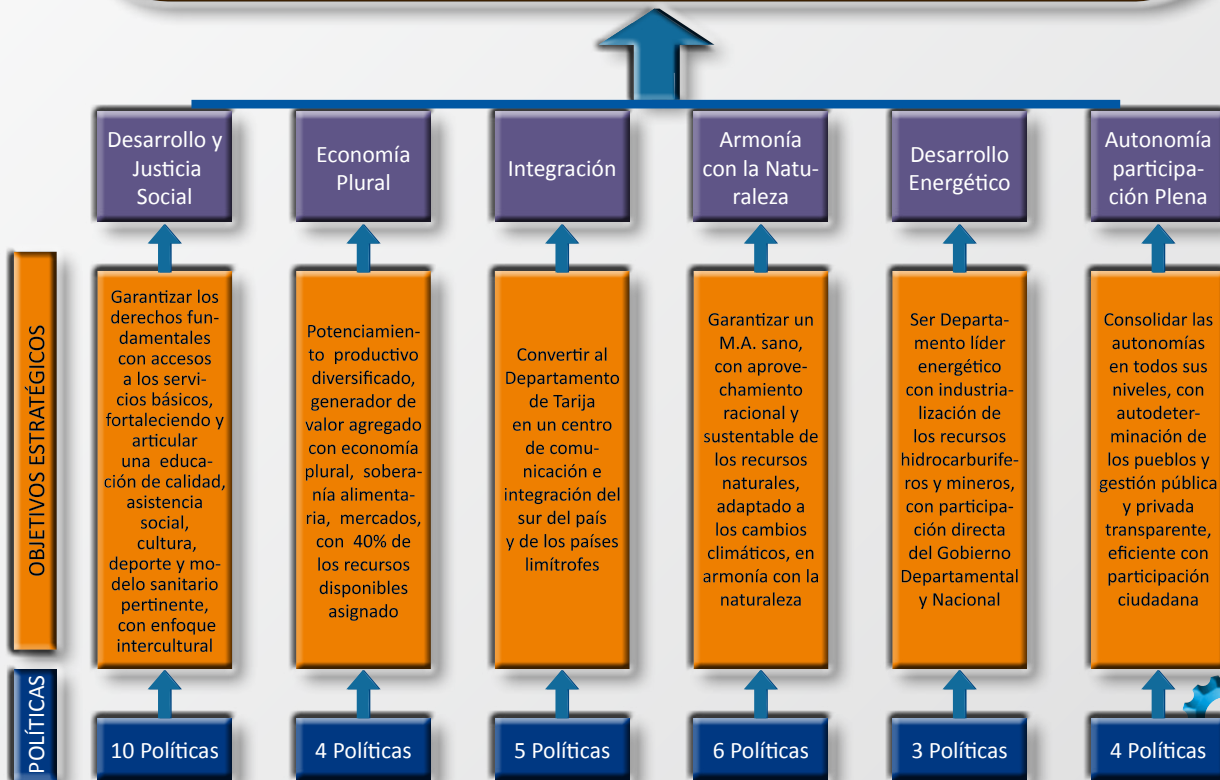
Desarrollo y Justicia Social

Economía Plural

Integración

Armonía con la Naturaleza

Desarrollo Energético

Autonomía participación Plena

OBJETIVOS ESTRATÉGICOS

Garantizar los derechos fundamentales con accesos a los servicios básicos, fortaleciendo y articular una educación de calidad, asistencia social, cultura, deporte y modelo sanitario pertinente, con enfoque intercultural

Potenciamiento productivo diversificado, generador de valor agregado con economía plural, soberanía alimentaria, mercados, con 40% de los recursos disponibles asignado

Convertir al Departamento de Tarija en un centro de comunicación e integración del sur del país y de los países limítrofes

Garantizar un M.A. sano, con aprovechamiento racional y sustentable de los recursos naturales, adaptado a los cambios climáticos, en armonía con la naturaleza

Ser Departamento líder energético con industrialización de los recursos hidrocarburiferos y mineros, con participación directa del Gobierno Departamental y Nacional

Consolidar las autonomías en todos sus niveles, con autodeterminación de los pueblos y gestión pública y privada transparente, eficiente con participación ciudadana

POLÍTICAS

10 Políticas

4 Políticas

5 Políticas

6 Políticas

3 Políticas

4 Políticas